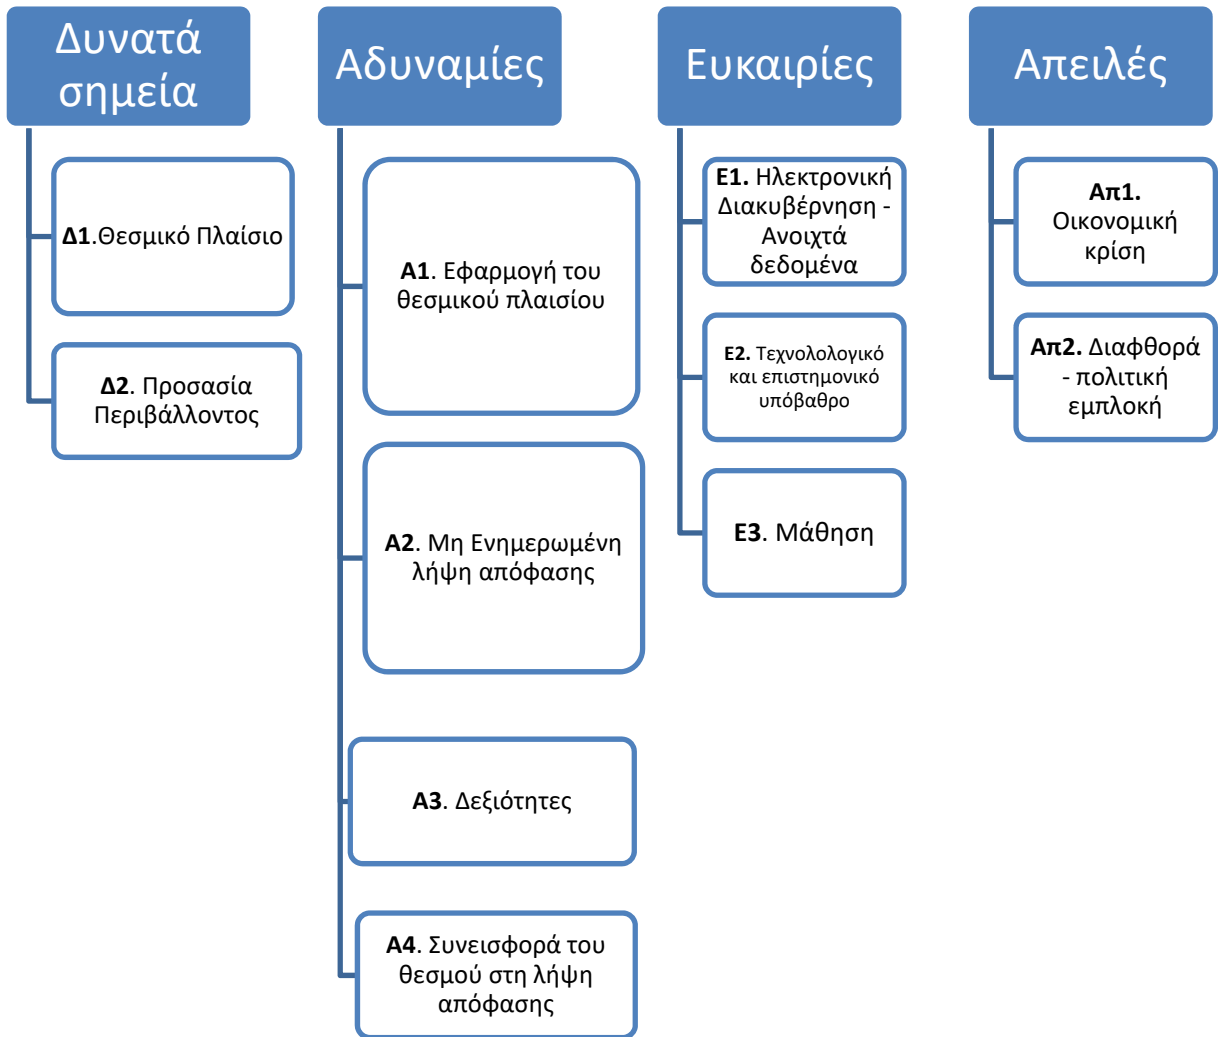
Δυνατά σημεία

Δ1.Θεσμικό Πλαίσιο

Δ2. Προσασία Περιβάλλοντος

Αδυναμίες

Α1. Εφαρμογή του θεσμικού πλαισίου

Α2. Μη Ενημερωμένη λήψη απόφασης

Α3. Δεξιότητες

Α4. Συνεισφορά του θεσμού στη λήψη απόφασης

Ευκαιρίες

Ε1. Ηλεκτρονική Διακυβέρνηση - Ανοιχτά δεδομένα

Ε2. Τεχνολολογικό και επιστημονικό υπόβαθρο

Ε3. Μάθηση

Απειλές

Απ1. Οικονομική κρίση

Απ2. Διαφθορά - πολιτική εμπλοκή